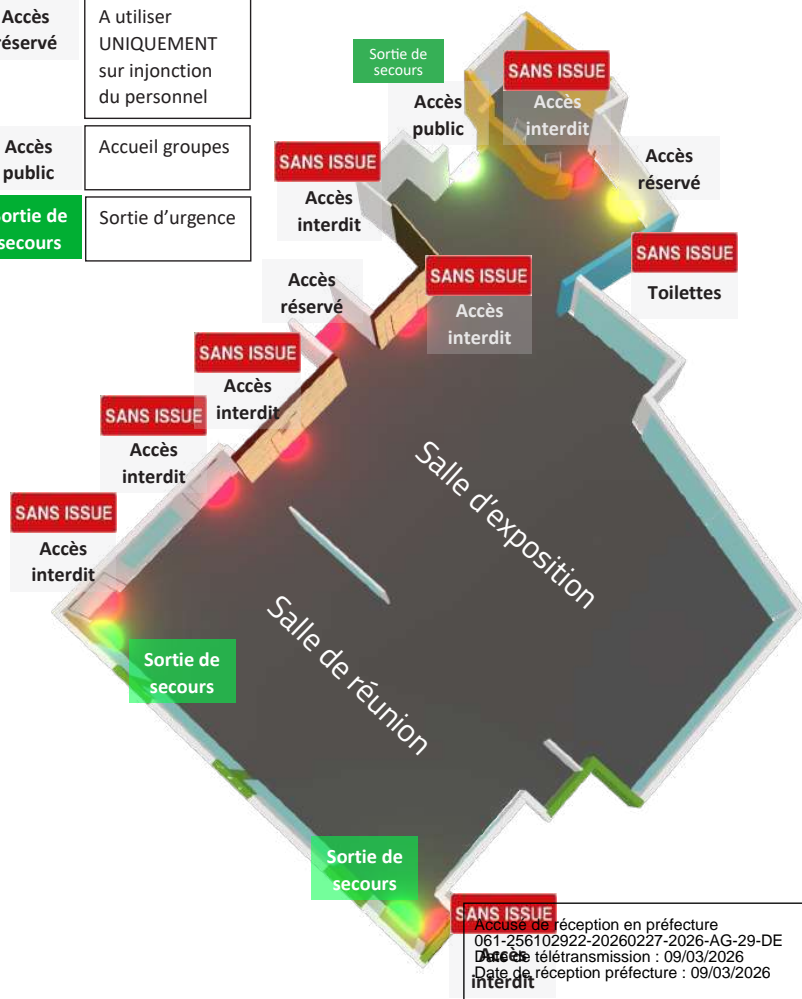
Accès réservé | A utiliser UNIQUEMENT sur injonction du personnel
Accès public | Accueil groupes
Sortie de secours | Sortie d'urgence

Sortie de secours

SANS ISSUE
Accès interdit

Accès public

SANS ISSUE
Accès interdit

Accès réservé

SANS ISSUE
Accès interdit

SANS ISSUE
Toilettes

Accès réservé

SANS ISSUE
Accès interdit

SANS ISSUE
Accès interdit

SANS ISSUE
Accès interdit

Salle d'exposition

Salle de réunion

Sortie de secours

Sortie de secours

SANS ISSUE
Accès interdit

Accusé de réception en préfecture
061-256102922-20260227-2026-AG-29-DE
Date de télétransmission : 09/03/2026
Date de réception préfecture : 09/03/2026